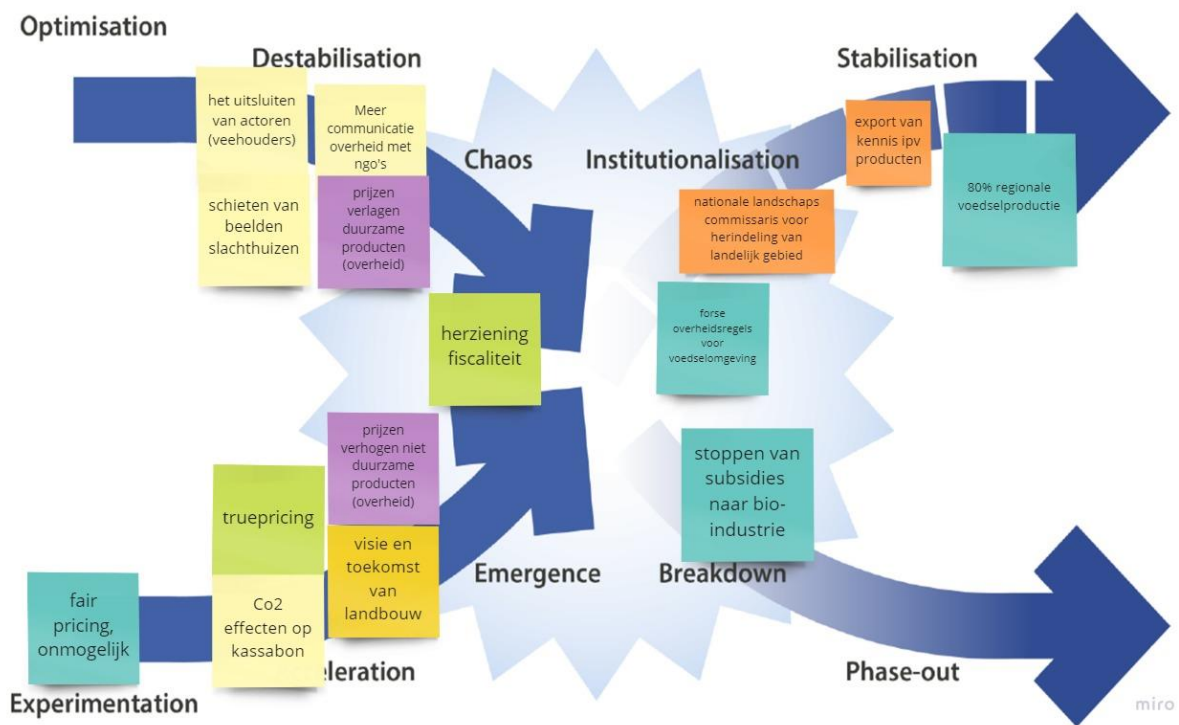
Optimisation

Destabilisation

het uitsluiten van actoren (veehouders)

Meer communicatie overheid met ngo's

schieten van beelden slachthuizen

prijzen verlagen duurzame producten (overheid)

Chaos

Institutionalisation

Stabilisation

export van kennis ipv producten

80% regionale voedselproductie

nationale landschaps commissaris voor herindeling van landelijk gebied

forse overheidsregels voor voedselomgeving

herziening fiscaliteit

prijzen verhogen niet duurzame producten (overheid)

truepricing

visie en toekomst van landbouw

stoppen van subsidies naar bio-industrie

Emergence

Breakdown

fair pricing, onmogelijk

Co2 effecten op kassabon

eleration

Phase-out

Experimentation

miro